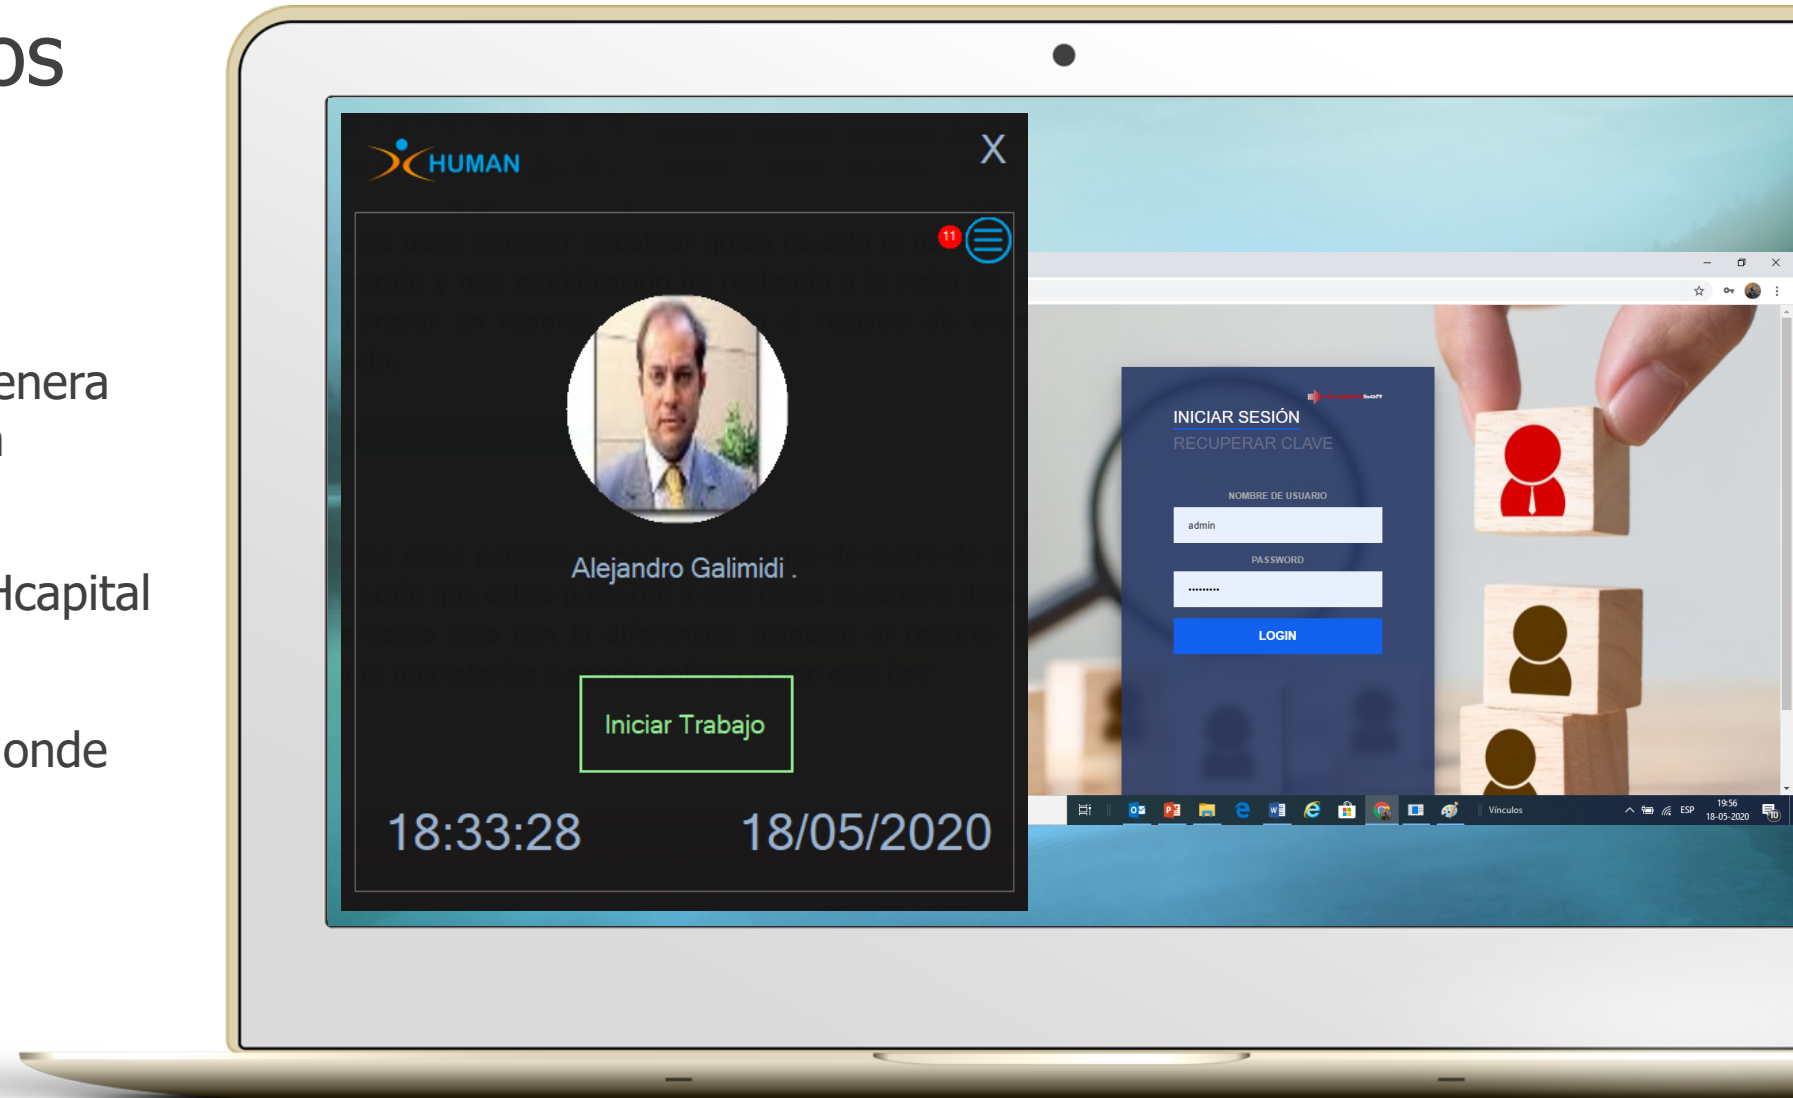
os

enera
n

Hcapital

onde

HUMAN

X

11

Alejandro Galimidi .

Iniciar Trabajo

18:33:28

18/05/2020

INICIAR SESIÓN
RECUPERAR CLAVE

NOMBRE DE USUARIO
admin
PASSWORD
.........
LOGIN

Vínculos
ESP
19:56
18-05-2020
10